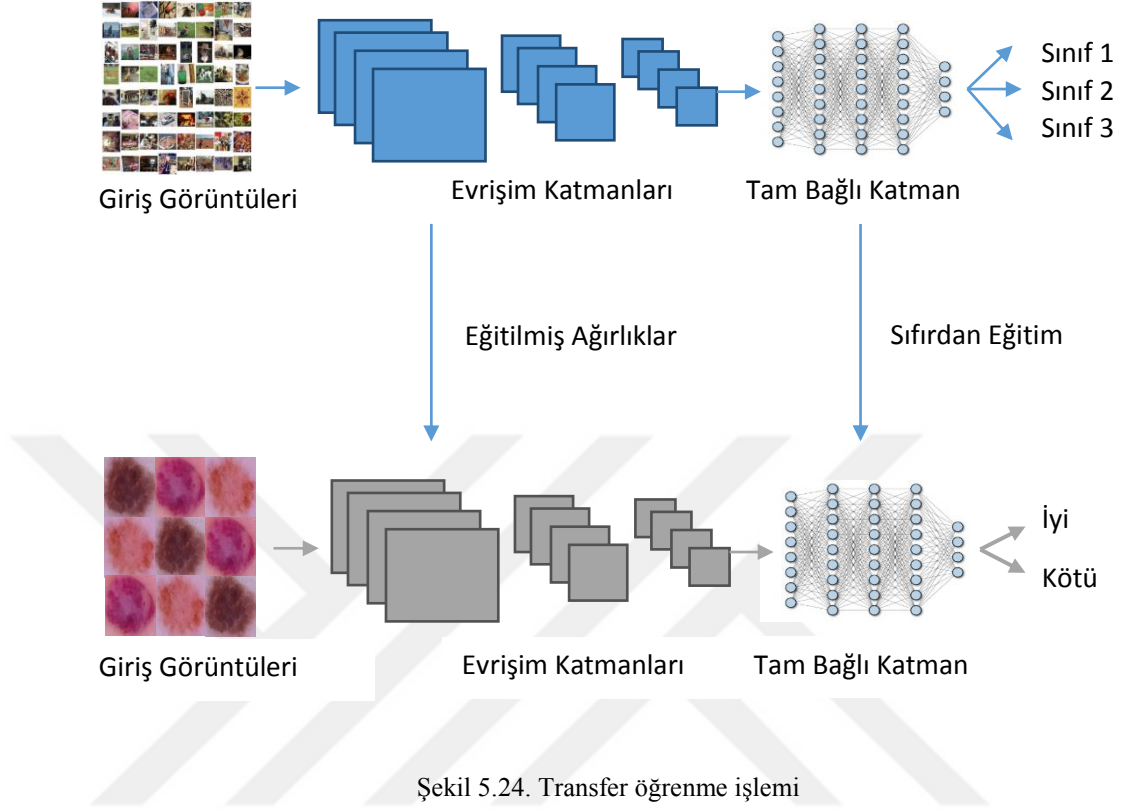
Sınıf 1
Sınıf 2
Sınıf 3

Giriş Görüntüleri

Evrişim Katmanları

Tam Bağlı Katman

Eğitilmiş Ağırlıklar

Sıfırdan Eğitim

İyi
Kötü

Giriş Görüntüleri

Evrişim Katmanları

Tam Bağlı Katman

Şekil 5.24. Transfer öğrenme işlemi